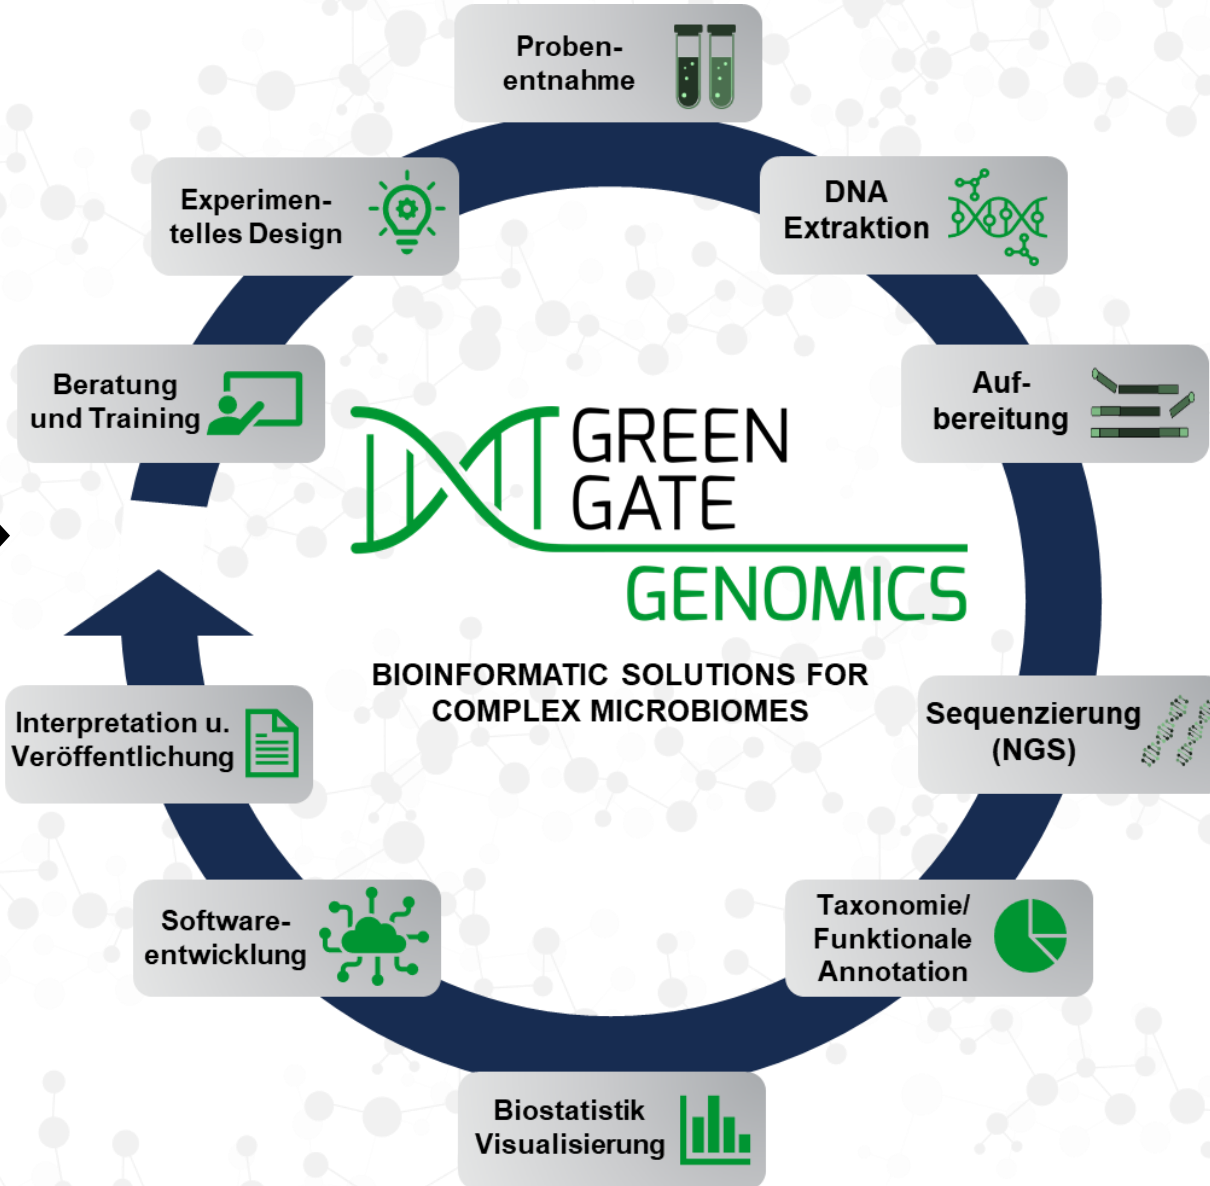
Proben-
entnahme

DNA
Extraktion

Auf-
bereitung

Sequenzierung
(NGS)

Taxonomie/
Funktionale
Annotation

Biostatistik
Visualisierung

Software-
entwicklung

Interpretation u.
Veröffentlichung

Beratung
und Training

Experimen-
telles Design

GREEN
GATE
GENOMICS

BIOINFORMATIC SOLUTIONS FOR
COMPLEX MICROBIOMES